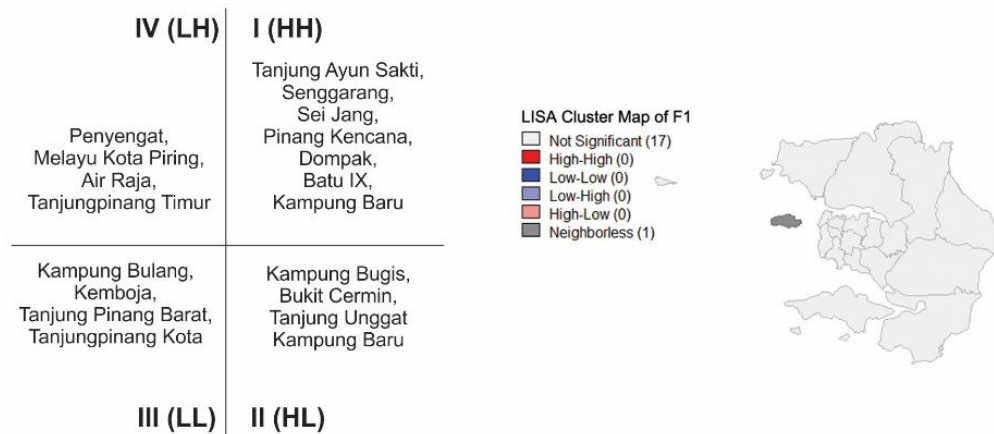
IV (LH)

Penyengat, Melayu Kota Piring, Air Raja, Tanjungpinang Timur

I (HH)

Tanjung Ayun Sakti, Senggarang, Sei Jang, Pinang Kencana, Dompak, Batu IX, Kampung Baru

Kampung Bulang, Kemboja, Tanjung Pinang Barat, Tanjungpinang Kota

III (LL)

Kampung Bugis, Bukit Cermin, Tanjung Unggat Kampung Baru

II (HL)

LISA Cluster Map of F1
Not Significant (17)
High-High (0)
Low-Low (0)
Low-High (0)
High-Low (0)
Neighborless (1)